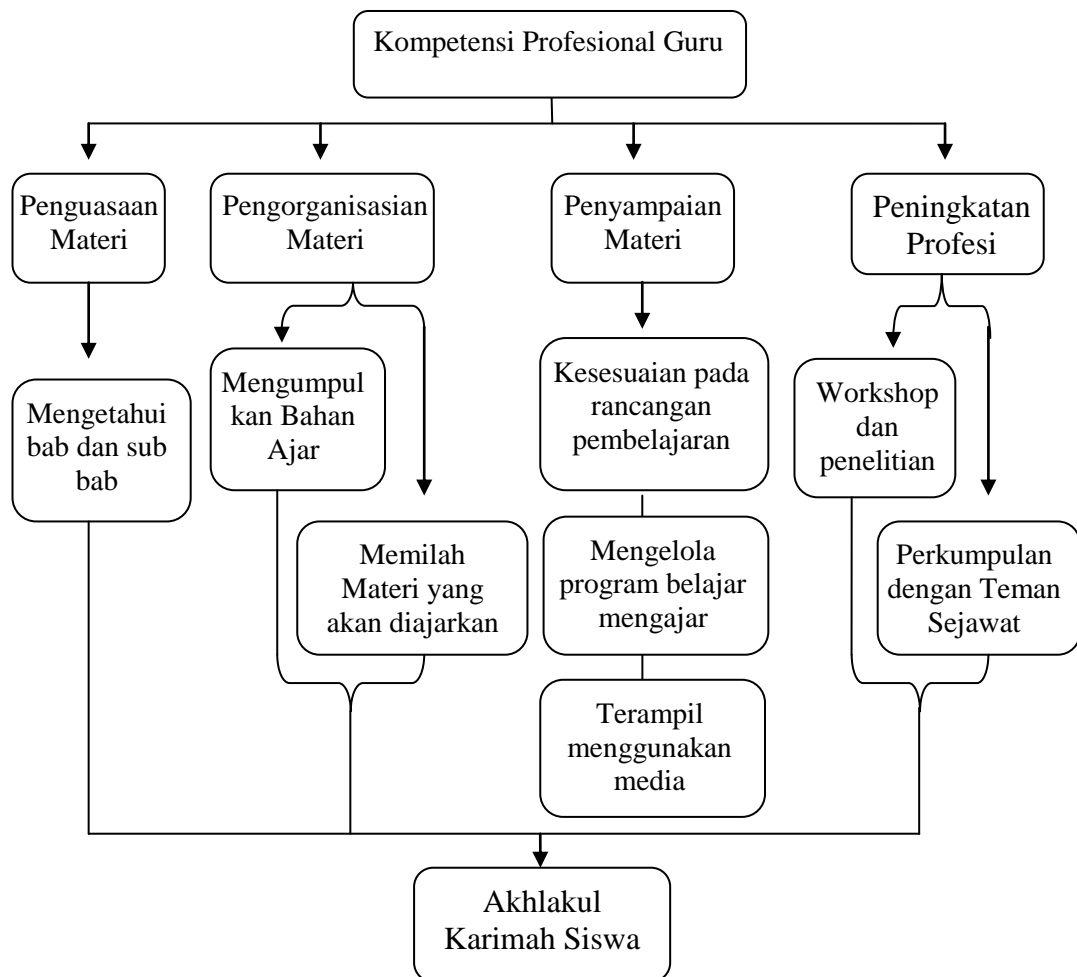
Kompetensi Profesional Guru

Penguasaan Materi

Pengorganisasian Materi

Penyampaian Materi

Peningkatan Profesi

Mengetahui bab dan sub bab

Mengumpulkan Bahan Ajar

Memilah Materi yang akan diajarkan

Kesesuaian pada rancangan pembelajaran

Mengelola program belajar mengajar

Terampil menggunakan media

Workshop dan penelitian

Perkumpulan dengan Teman Sejawat

Akhlakul Karimah Siswa